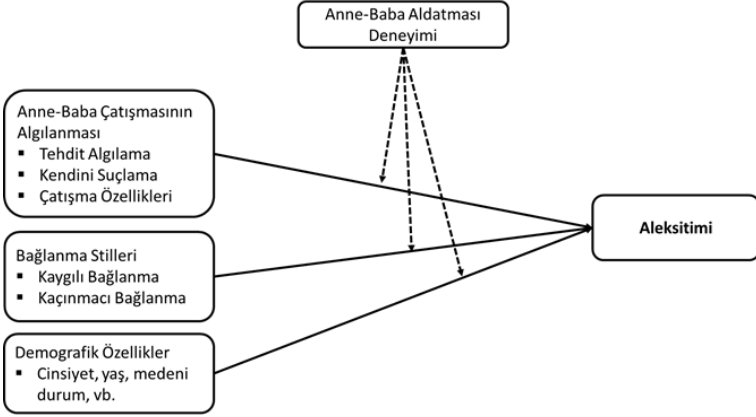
Anne-Baba Aldatması Deneyimi

Anne-Baba Çatışmasının Algılanması
▪ Tehdit Algılama
▪ Kendini Suçlama
▪ Çatışma Özellikleri

Bağlanma Stilleri
▪ Kaygılı Bağlanma
▪ Kaçınmacı Bağlanma

Demografik Özellikler
▪ Cinsiyet, yaş, medeni durum, vb.

Aleksitimi